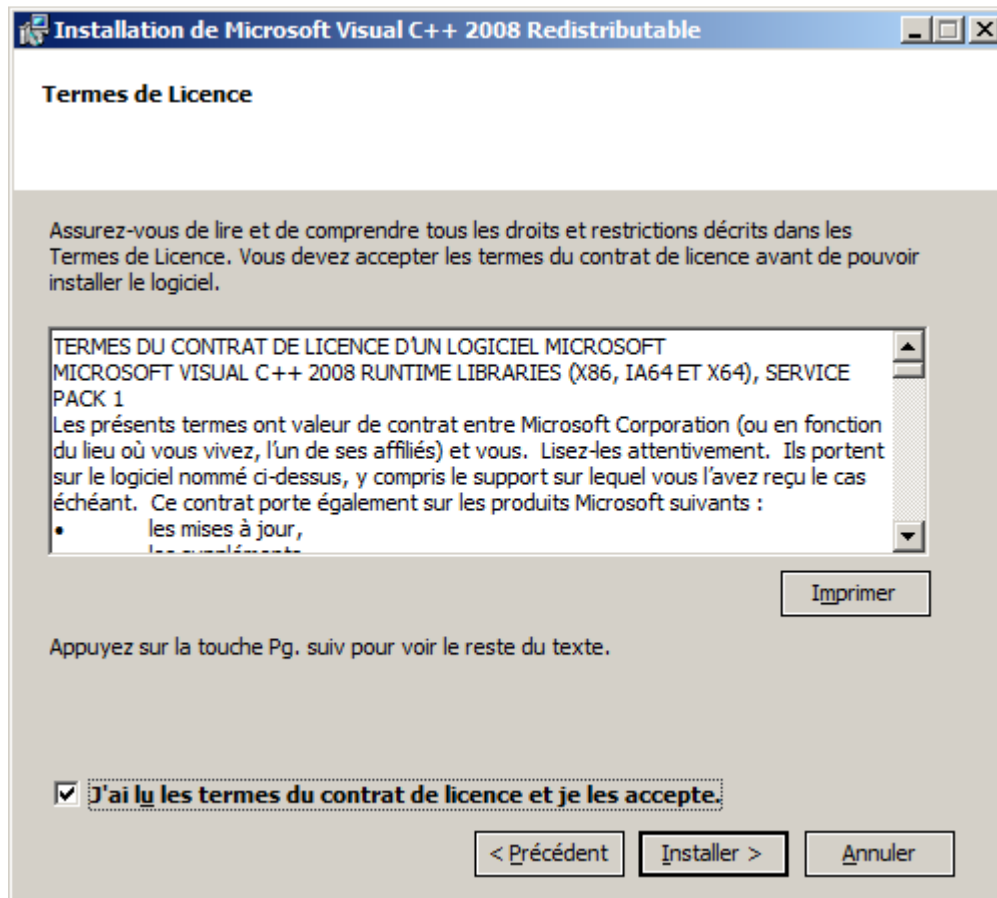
Installation de Microsoft Visual C++ 2008 Redistributable

Termes de Licence

Assurez-vous de lire et de comprendre tous les droits et restrictions décrits dans les Termes de Licence. Vous devez accepter les termes du contrat de licence avant de pouvoir installer le logiciel.

TERMES DU CONTRAT DE LICENCE D'UN LOGICIEL MICROSOFT
MICROSOFT VISUAL C++ 2008 RUNTIME LIBRARIES (X86, IA64 ET X64), SERVICE PACK 1
Les présents termes ont valeur de contrat entre Microsoft Corporation (ou en fonction du lieu où vous vivez, l'un de ses affiliés) et vous. Lisez-les attentivement. Ils portent sur le logiciel nommé ci-dessus, y compris le support sur lequel vous l'avez reçu le cas échéant. Ce contrat porte également sur les produits Microsoft suivants :
• les mises à jour,
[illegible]

Imprimer

Appuyez sur la touche Pg. suiv pour voir le reste du texte.

☑ J'ai lu les termes du contrat de licence et je les accepte.

< Précédent Installer > Annuler